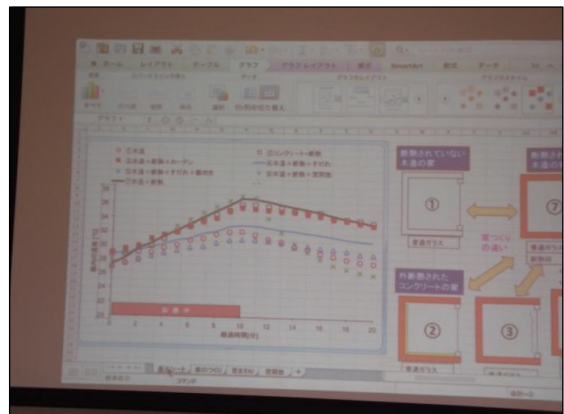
ホーム　レイアウト　テーブル　グラフ　グラフのレイアウト　書式　SmartArt　数式　データ

①木造
②木造＋断熱＋カーテン
③木造＋断熱＋すだれ
④コンクリート＋断熱
⑤木造＋断熱＋すだれ
⑥木造＋断熱＋雨戸
⑦木造＋断熱

断熱されていない木造の家

①

普通ガラス

家つくりの違い

外断熱された コンクリートの家

②

③

⑦

普通ガラス

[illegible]